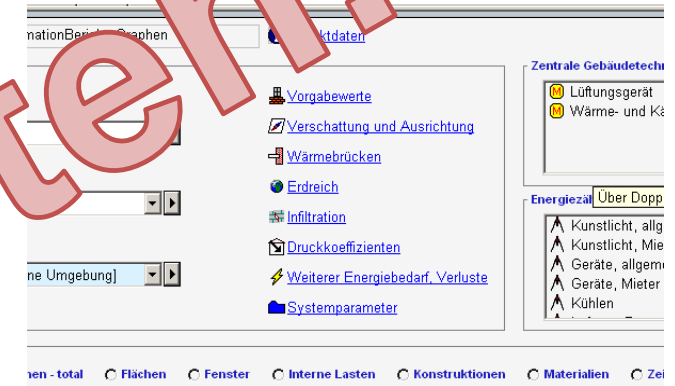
mationBerich Graphen

ktdaten

Vorgabewerte

Verschattung und Ausrichtung

Wärmebrücken

Erdreich

Infiltration

Druckkoeffizienten

Weiterer Energiebedarf, Verluste

Systemparameter

ne Umgebung]

Zentrale Gebäudetechn

Lüftungsgerät

Wärme- und Kä

Energiezä

Über Dopp

Kunstlicht, allg

Kunstlicht, Mie

Geräte, allgem

Geräte, Mieter

Kühlen

nen - total

Flächen

Fenster

Interne Lasten

Konstruktionen

Materialien

Zei

ter